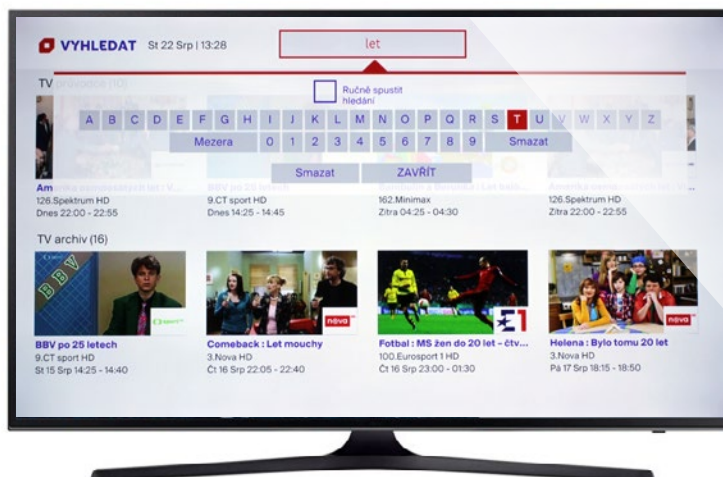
VYHLEDAT St 22 Srp | 13:28

let

TV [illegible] (10)

Ručně spustit hledání

A B C D E F G H I J K L M N O P Q R S T U V W X Y Z

Mezera 0 1 2 3 4 5 6 7 8 9 Smazat

Smazat ZAVŘÍT

Am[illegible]
126.Spektrum HD
Dnes 22:00 - 22:55

BBV po 25 letech
9.CT sport HD
Dnes 14:25 - 14:45

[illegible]
162.Minimax
Zítra 04:25 - 04:30

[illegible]
126.Spektrum HD
Zítra 22:00 - 22:55

TV archiv (16)

BBV po 25 letech
9.CT sport HD
St 15 Srp 14:25 - 14:40

Comeback : Let mouchy
3.Nova HD
Čt 16 Srp 22:05 - 22:40

Fotbal : MS žen do 20 let - čtv...
100.Eurosport 1 HD
Čt 16 Srp 23:00 - 01:30

Helena : Bylo tomu 20 let
3.Nova HD
Pá 17 Srp 18:15 - 18:50